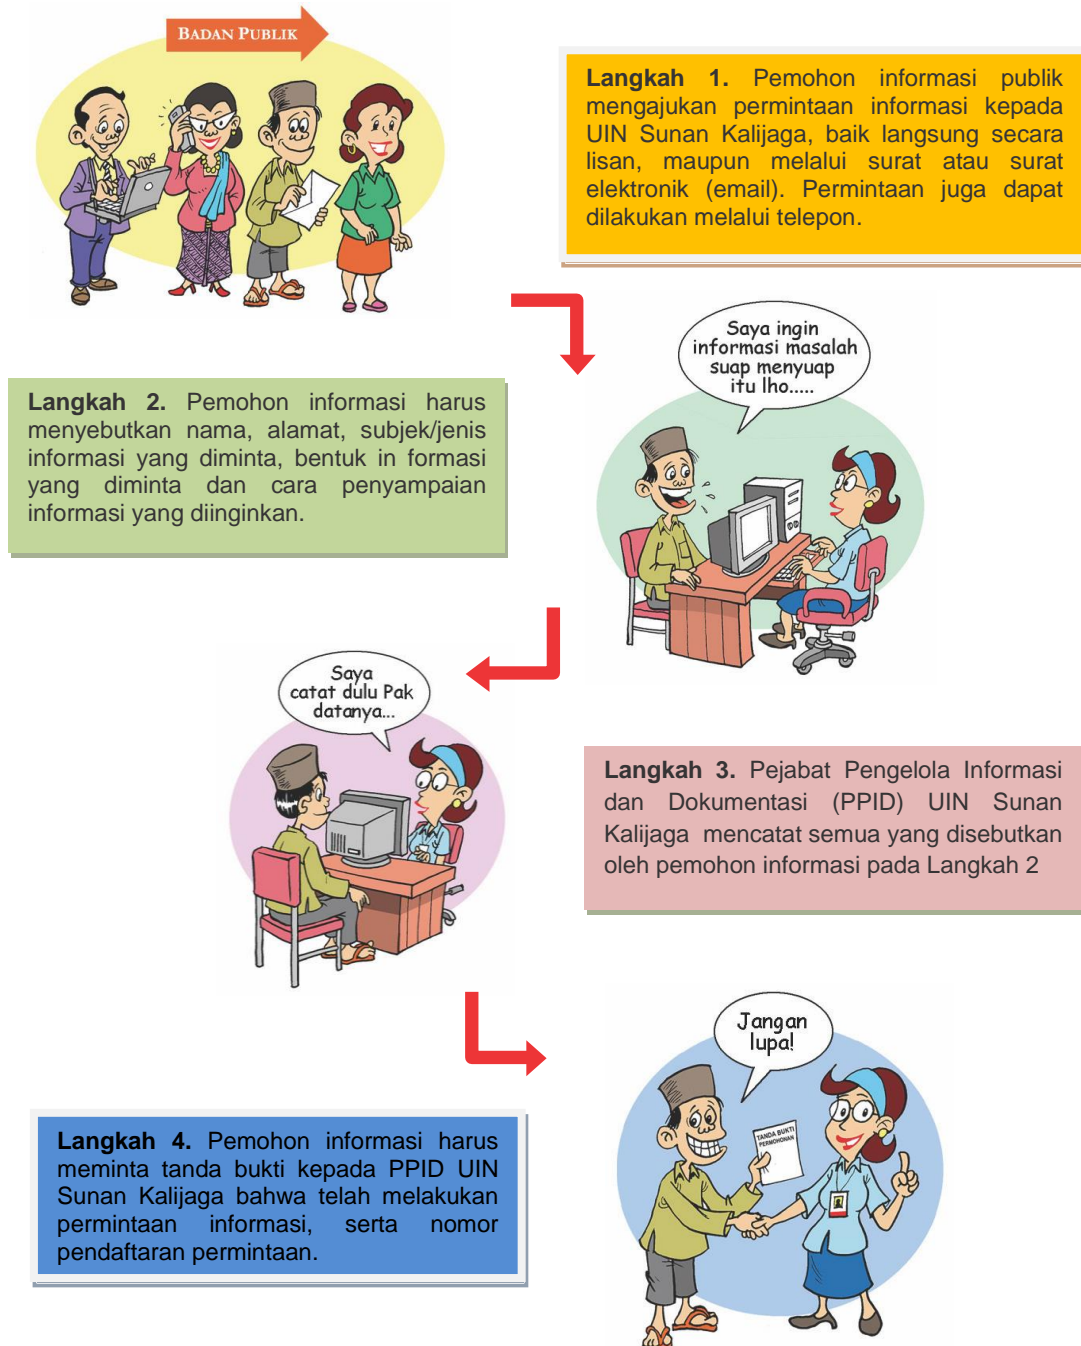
BADAN PUBLIK

**Langkah 1.** Pemohon informasi publik mengajukan permintaan informasi kepada UIN Sunan Kalijaga, baik langsung secara lisan, maupun melalui surat atau surat elektronik (email). Permintaan juga dapat dilakukan melalui telepon.

Saya ingin informasi masalah suap menyuap itu lho.....

**Langkah 2.** Pemohon informasi harus menyebutkan nama, alamat, subjek/jenis informasi yang diminta, bentuk in formasi yang diminta dan cara penyampaian informasi yang diinginkan.

Saya catat dulu Pak datanya...

**Langkah 3.** Pejabat Pengelola Informasi dan Dokumentasi (PPID) UIN Sunan Kalijaga mencatat semua yang disebutkan oleh pemohon informasi pada Langkah 2

Jangan lupa!

TANDA BUKTI PERMOHONAN

**Langkah 4.** Pemohon informasi harus meminta tanda bukti kepada PPID UIN Sunan Kalijaga bahwa telah melakukan permintaan informasi, serta nomor pendaftaran permintaan.